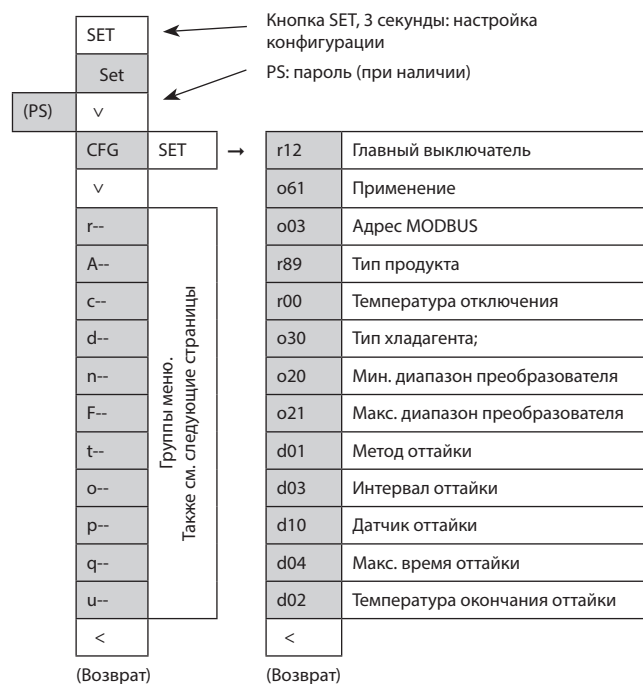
Кнопка SET, 3 секунды: настройка конфигурации

PS: пароль (при наличии)

SET

Set

(PS)

∨

CFG

SET

→

∨

r--

A--

c--

d--

n--

F--

t--

o--

p--

q--

u--

Группы меню.
Также см. следующие страницы

<

(Возврат)

| | |
|---|---|
| r12 | Главный выключатель |
| o61 | Применение |
| o03 | Адрес MODBUS |
| r89 | Тип продукта |
| r00 | Температура отключения |
| o30 | Тип хладагента; |
| o20 | Мин. диапазон преобразователя |
| o21 | Макс. диапазон преобразователя |
| d01 | Метод оттайки |
| d03 | Интервал оттайки |
| d10 | Датчик оттайки |
| d04 | Макс. время оттайки |
| d02 | Температура окончания оттайки |
| < | |

(Возврат)